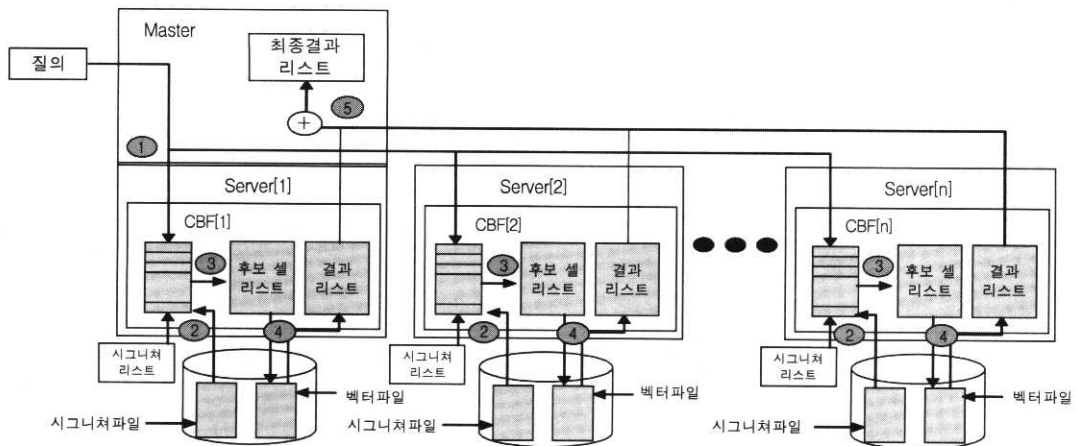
Master

최종결과 리스트

질의

5

+

1

Server[1]

CBF[1]

3

후보 셀 리스트

결과 리스트

2

4

시그니쳐 리스트

벡터파일

시그니쳐파일

Server[2]

CBF[2]

3

후보 셀 리스트

결과 리스트

2

4

시그니쳐 리스트

벡터파일

시그니쳐파일

Server[n]

CBF[n]

3

후보 셀 리스트

결과 리스트

2

4

시그니쳐 리스트

벡터파일

시그니쳐파일